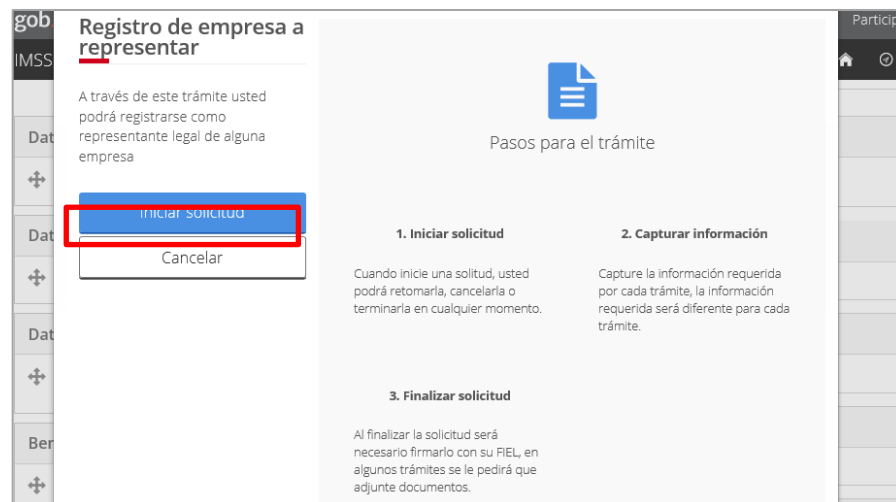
gob

IMSS

Dat

Dat

Dat

Ben

Particip

Registro de empresa a representar

A través de este trámite usted podrá registrarse como representante legal de alguna empresa

Iniciar solicitud

Cancelar

Pasos para el trámite

1. Iniciar solicitud

Cuando inicie una solitud, usted podrá retomarla, cancelarla o terminarla en cualquier momento.

2. Capturar información

Capture la información requerida por cada trámite, la información requerida será diferente para cada trámite.

3. Finalizar solicitud

Al finalizar la solicitud será necesario firmarlo con su FIEL, en algunos trámites se le pedirá que adjunte documentos.